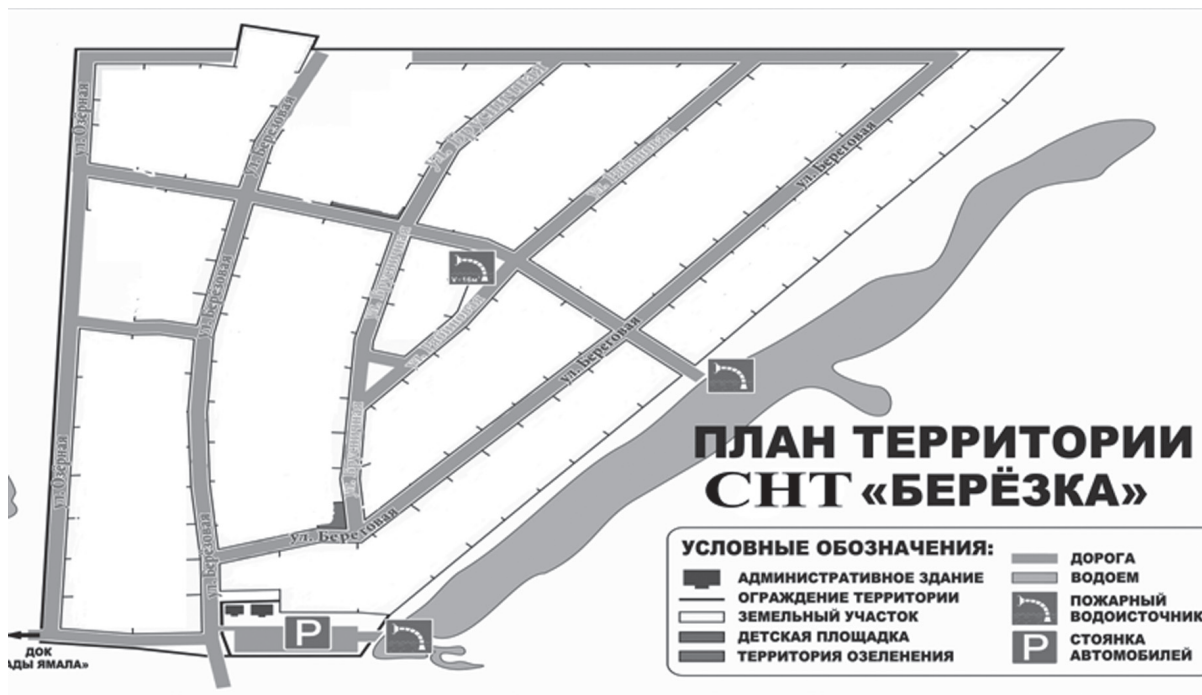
ул. Озерная
ул. Березовая
ул. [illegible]
ул. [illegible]
ул. Береговая
ул. Брусничная
ул. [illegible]
ул. Береговая
ул. Брусничная
ул. Озерная
ул. Березовая
ул. Береговая
V - 16м³
P
ДОК
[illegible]ДЫ ЯМАЛА»

ПЛАН ТЕРРИТОРИИ
СНТ «БЕРЁЗКА»

УСЛОВНЫЕ ОБОЗНАЧЕНИЯ:
АДМИНИСТРАТИВНОЕ ЗДАНИЕ
ОГРАЖДЕНИЕ ТЕРРИТОРИИ
ЗЕМЕЛЬНЫЙ УЧАСТОК
ДЕТСКАЯ ПЛОЩАДКА
ТЕРРИТОРИЯ ОЗЕЛЕНЕНИЯ
ДОРОГА
ВОДОЕМ
ПОЖАРНЫЙ ВОДОИСТОЧНИК
P
СТОЯНКА АВТОМОБИЛЕЙ